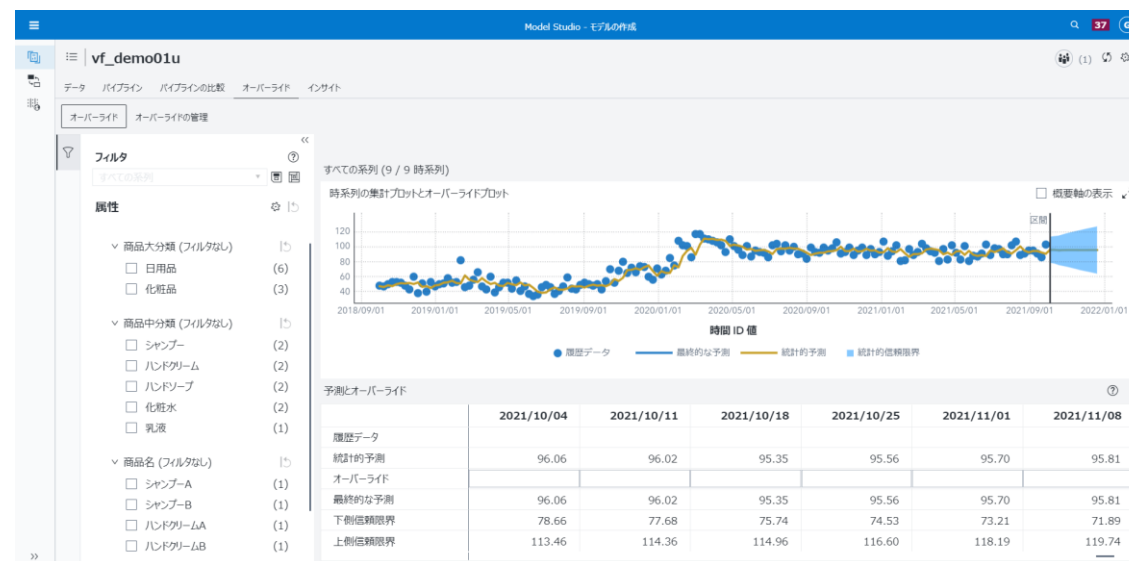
Model Studio - モデルの作成

37

vf_demo01u

(1)

データ　パイプライン　パイプラインの比較　オーバーライド　インサイト

オーバーライド　オーバーライドの管理

フィルタ

すべての系列

属性

∨ 商品大分類 (フィルタなし)
☐ 日用品 (6)
☐ 化粧品 (3)

∨ 商品中分類 (フィルタなし)
☐ シャンプー (2)
☐ ハンドクリーム (2)
☐ ハンドソープ (2)
☐ 化粧水 (2)
☐ 乳液 (1)

∨ 商品名 (フィルタなし)
☐ シャンプーA (1)
☐ シャンプーB (1)
☐ ハンドクリームA (1)
☐ ハンドクリームB (1)

すべての系列 (9 / 9 時系列)

時系列の集計プロットとオーバーライドプロット

☐ 概要軸の表示

区間

120
100
80
60
40

2018/09/01　2019/01/01　2019/05/01　2019/09/01　2020/01/01　2020/05/01　2020/09/01　2021/01/01　2021/05/01　2021/09/01　2022/01/01

時間 ID 値

● 履歴データ　最終的な予測　統計的予測　統計的信頼限界

予測とオーバーライド

| | 2021/10/04 | 2021/10/11 | 2021/10/18 | 2021/10/25 | 2021/11/01 | 2021/11/08 |
|---|---|---|---|---|---|---|
| 履歴データ | | | | | | |
| 統計的予測 | 96.06 | 96.02 | 95.35 | 95.56 | 95.70 | 95.81 |
| オーバーライド | | | | | | |
| 最終的な予測 | 96.06 | 96.02 | 95.35 | 95.56 | 95.70 | 95.81 |
| 下側信頼限界 | 78.66 | 77.68 | 75.74 | 74.53 | 73.21 | 71.89 |
| 上側信頼限界 | 113.46 | 114.36 | 114.96 | 116.60 | 118.19 | 119.74 |